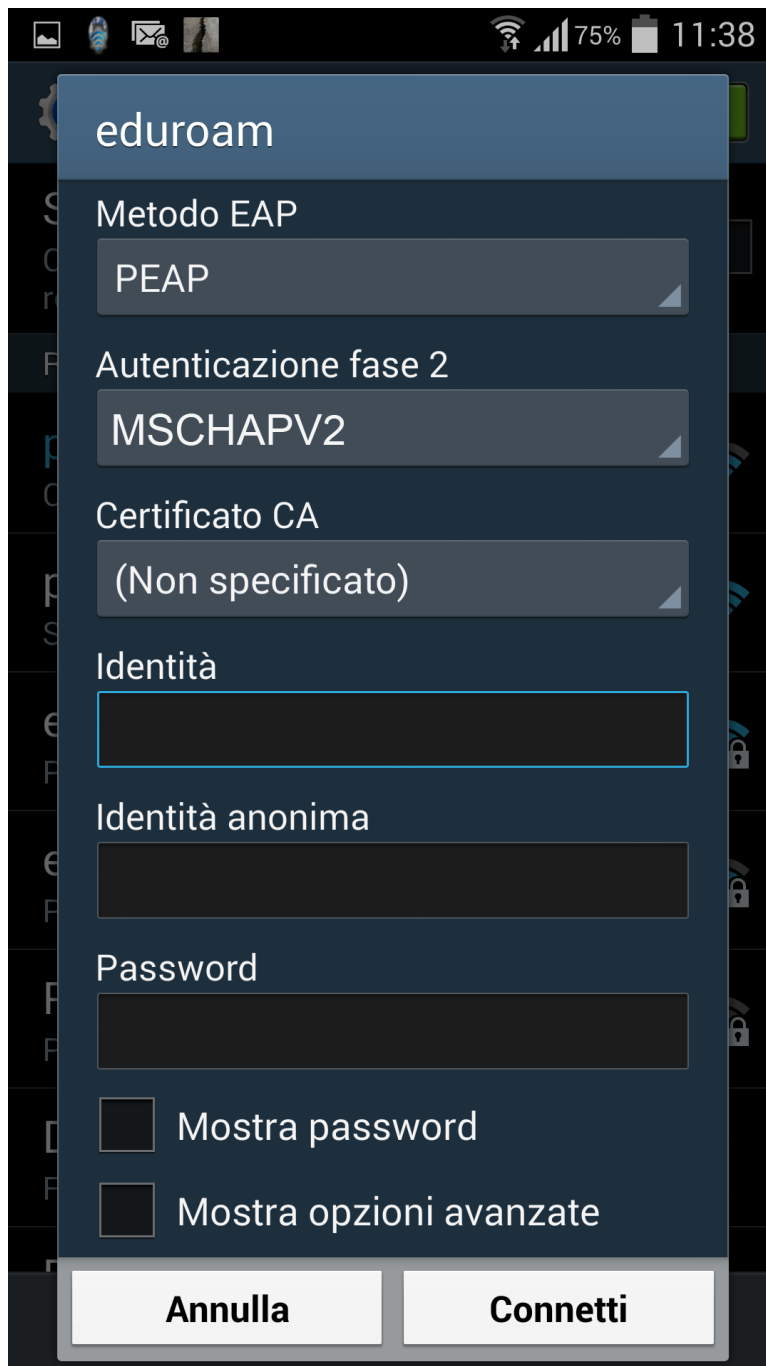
75% 11:38

eduroam

Metodo EAP

PEAP

Autenticazione fase 2

MSCHAPV2

Certificato CA

(Non specificato)

Identità

Identità anonima

Password

Mostra password

Mostra opzioni avanzate

Annulla

Connetti